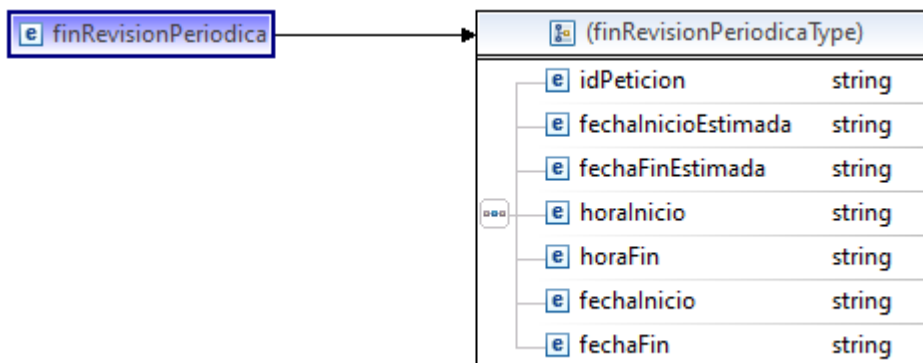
e finRevisionPeriodica

(finRevisionPeriodicaType)

| | |
|---|---|
| e idPeticion | string |
| e fechaInicioEstimada | string |
| e fechaFinEstimada | string |
| e horaInicio | string |
| e horaFin | string |
| e fechaInicio | string |
| e fechaFin | string |